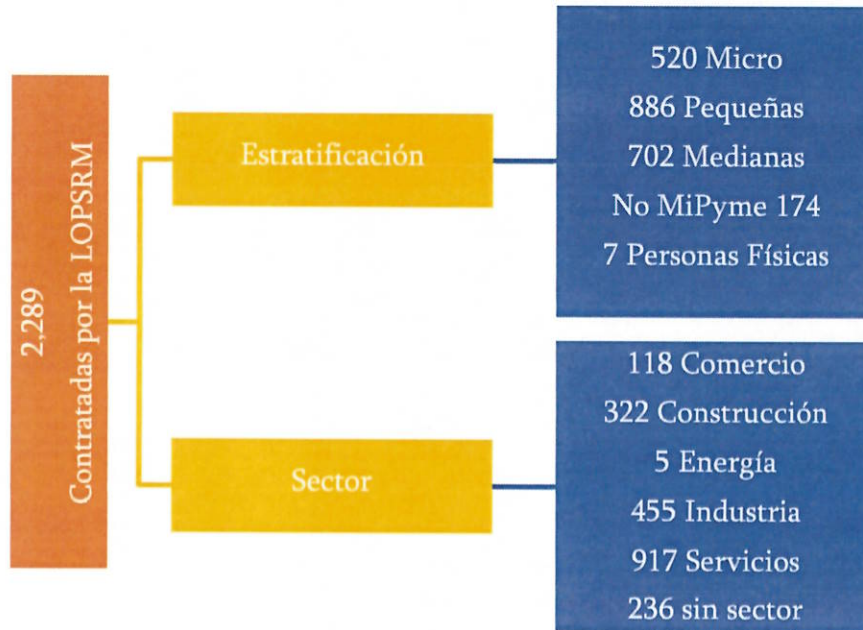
2,289
Contratadas por la LOPSRM

Estratificación

520 Micro
886 Pequeñas
702 Medianas
No MiPyme 174
7 Personas Físicas

Sector

118 Comercio
322 Construcción
5 Energía
455 Industria
917 Servicios
236 sin sector